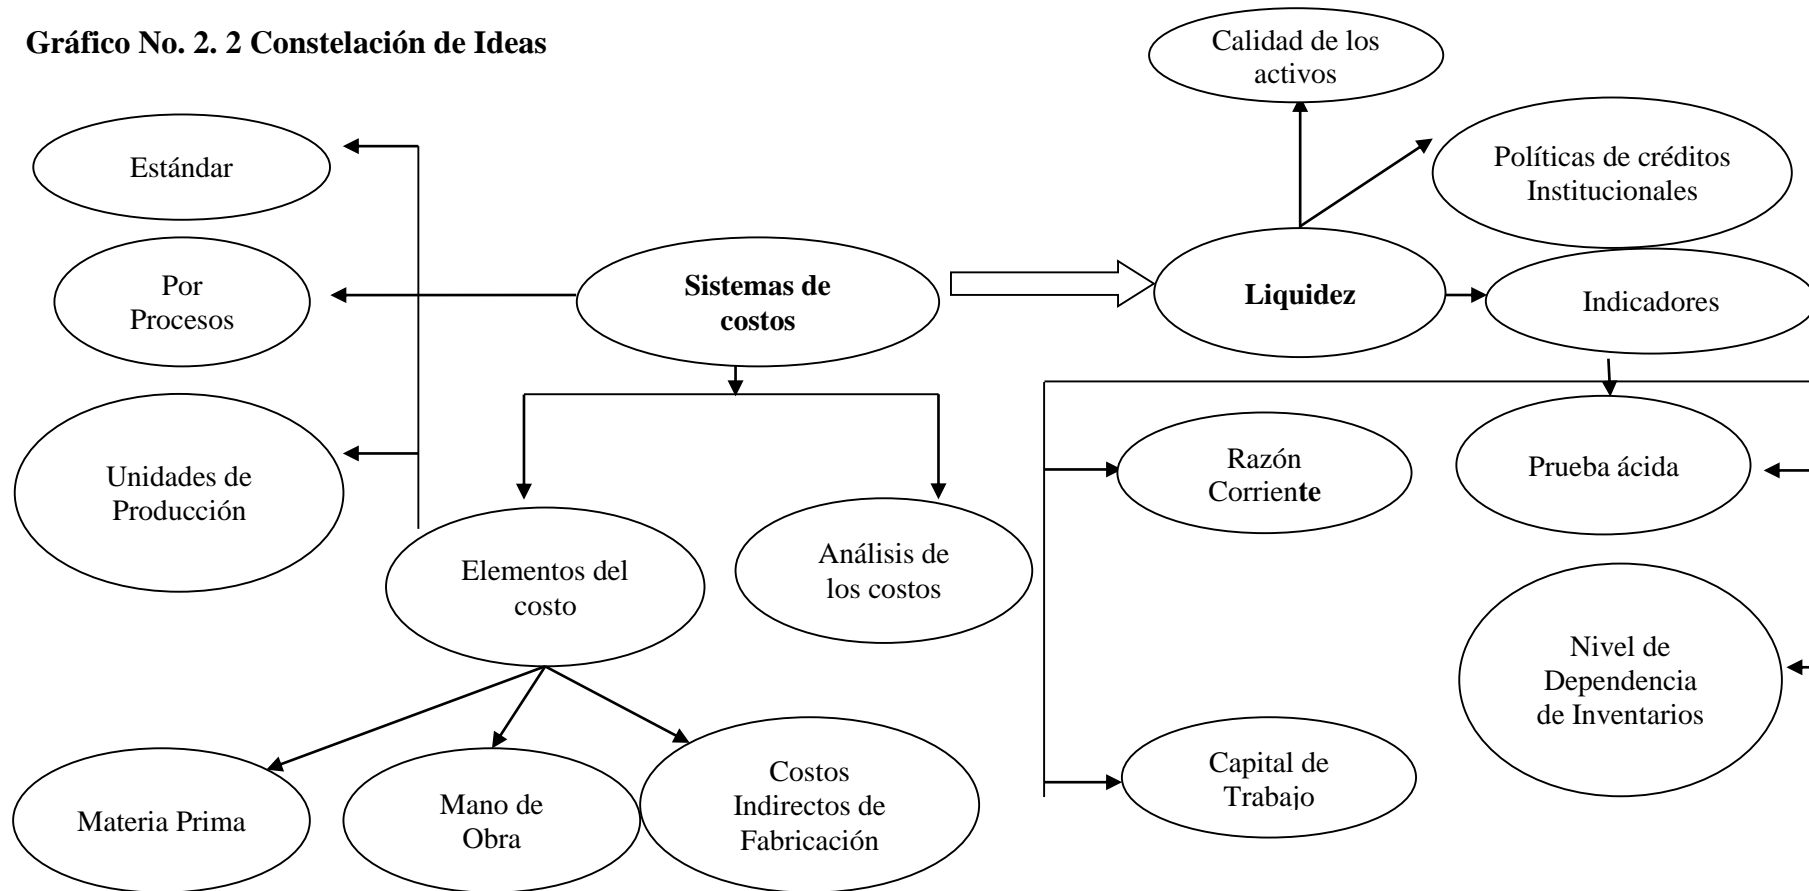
**Gráfico No. 2. 2 Constelación de Ideas**

Estándar

Por Procesos

Unidades de Producción

**Sistemas de costos**

Elementos del costo

Análisis de los costos

Materia Prima

Mano de Obra

Costos Indirectos de Fabricación

Calidad de los activos

Políticas de créditos Institucionales

**Liquidez**

Indicadores

Razón Corriente

Prueba ácida

Nivel de Dependencia de Inventarios

Capital de Trabajo